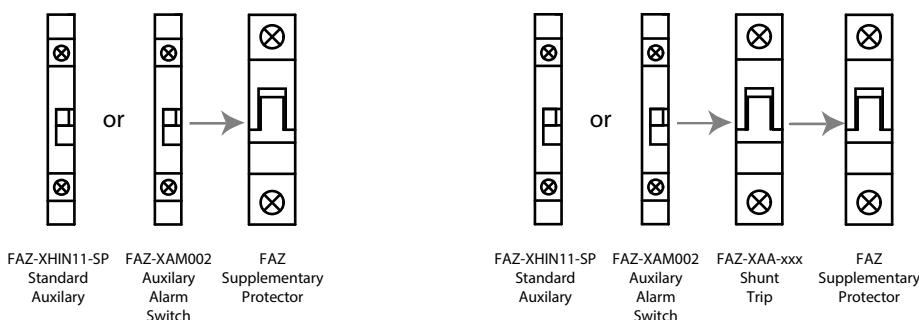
or

FAZ-XHIN11-SP
Standard
Auxilary

FAZ-XAM002
Auxilary
Alarm
Switch

FAZ
Supplementary
Protector

or

FAZ-XHIN11-SP
Standard
Auxilary

FAZ-XAM002
Auxilary
Alarm
Switch

FAZ-XAA-xxx
Shunt
Trip

FAZ
Supplementary
Protector